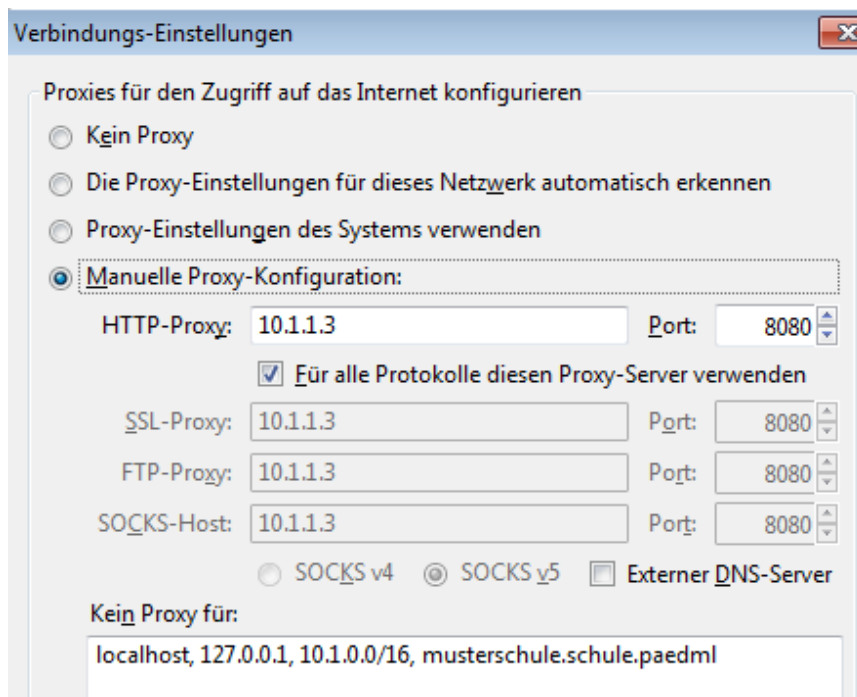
Verbindungs-Einstellungen

Proxies für den Zugriff auf das Internet konfigurieren

Kein Proxy

Die Proxy-Einstellungen für dieses Netzwerk automatisch erkennen

Proxy-Einstellungen des Systems verwenden

Manuelle Proxy-Konfiguration:

HTTP-Proxy: 10.1.1.3 Port: 8080

Für alle Protokolle diesen Proxy-Server verwenden

SSL-Proxy: 10.1.1.3 Port: 8080

FTP-Proxy: 10.1.1.3 Port: 8080

SOCKS-Host: 10.1.1.3 Port: 8080

SOCKS v4 SOCKS v5 Externer DNS-Server

Kein Proxy für:

localhost, 127.0.0.1, 10.1.0.0/16, musterschule.schule.paedml